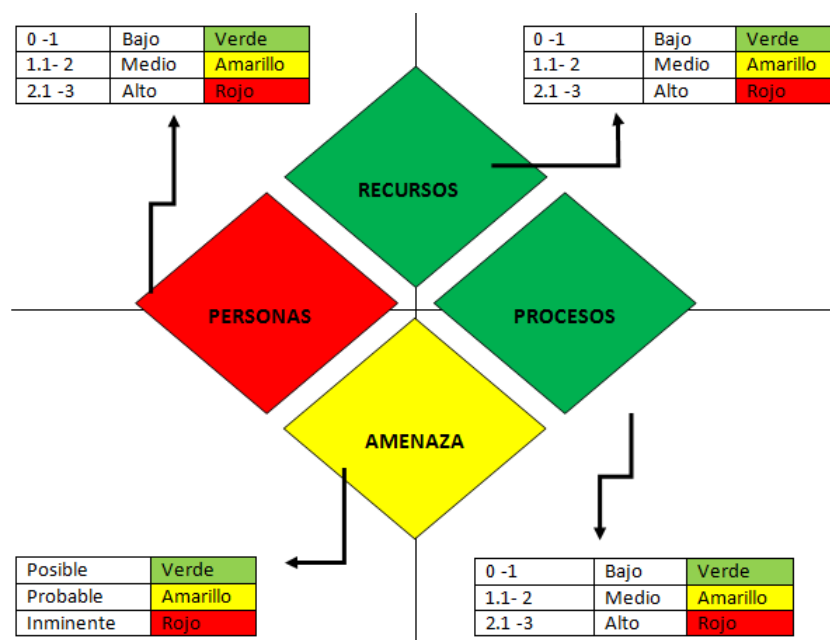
| 0 -1 | Bajo | Verde |
|---|---|---|
| 1.1- 2 | Medio | Amarillo |
| 2.1 -3 | Alto | Rojo |

| 0 -1 | Bajo | Verde |
|---|---|---|
| 1.1- 2 | Medio | Amarillo |
| 2.1 -3 | Alto | Rojo |

RECURSOS

PERSONAS

PROCESOS

AMENAZA

| Posible | Verde |
|---|---|
| Probable | Amarillo |
| Inminente | Rojo |

| 0 -1 | Bajo | Verde |
|---|---|---|
| 1.1- 2 | Medio | Amarillo |
| 2.1 -3 | Alto | Rojo |